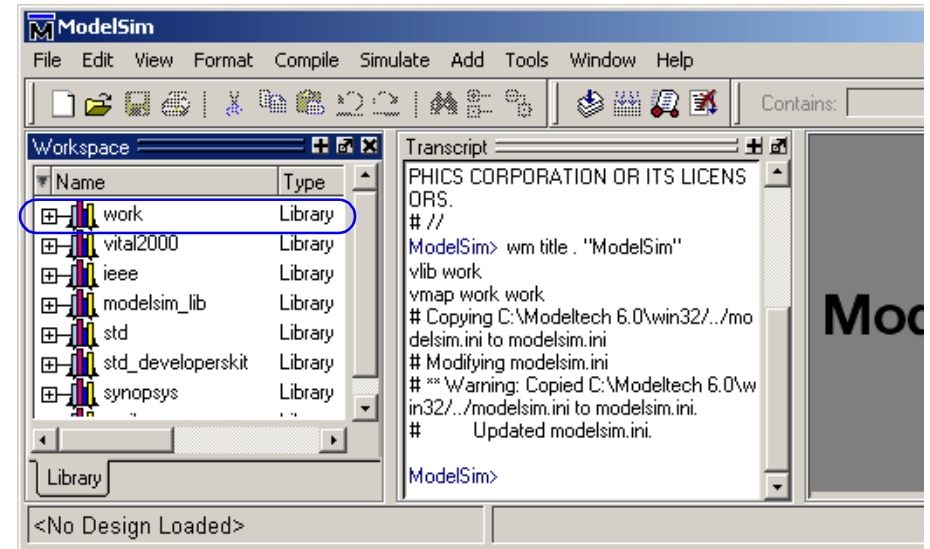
ModelSim

File Edit View Format Compile Simulate Add Tools Window Help

Contains:

Workspace

| Name | Type |
|---|---|
| work | Library |
| vital2000 | Library |
| ieee | Library |
| modelsim_lib | Library |
| std | Library |
| std_developerskit | Library |
| synopsys | Library |

Library

Transcript

PHICS CORPORATION OR ITS LICENSORS.
# //
ModelSim> wm title . "ModelSim"
vlib work
vmap work work
# Copying C:\Modeltech 6.0\win32/../modelsim.ini to modelsim.ini
# Modifying modelsim.ini
# ** Warning: Copied C:\Modeltech 6.0\win32/../modelsim.ini to modelsim.ini.
# Updated modelsim.ini.

ModelSim>

Mod

<No Design Loaded>